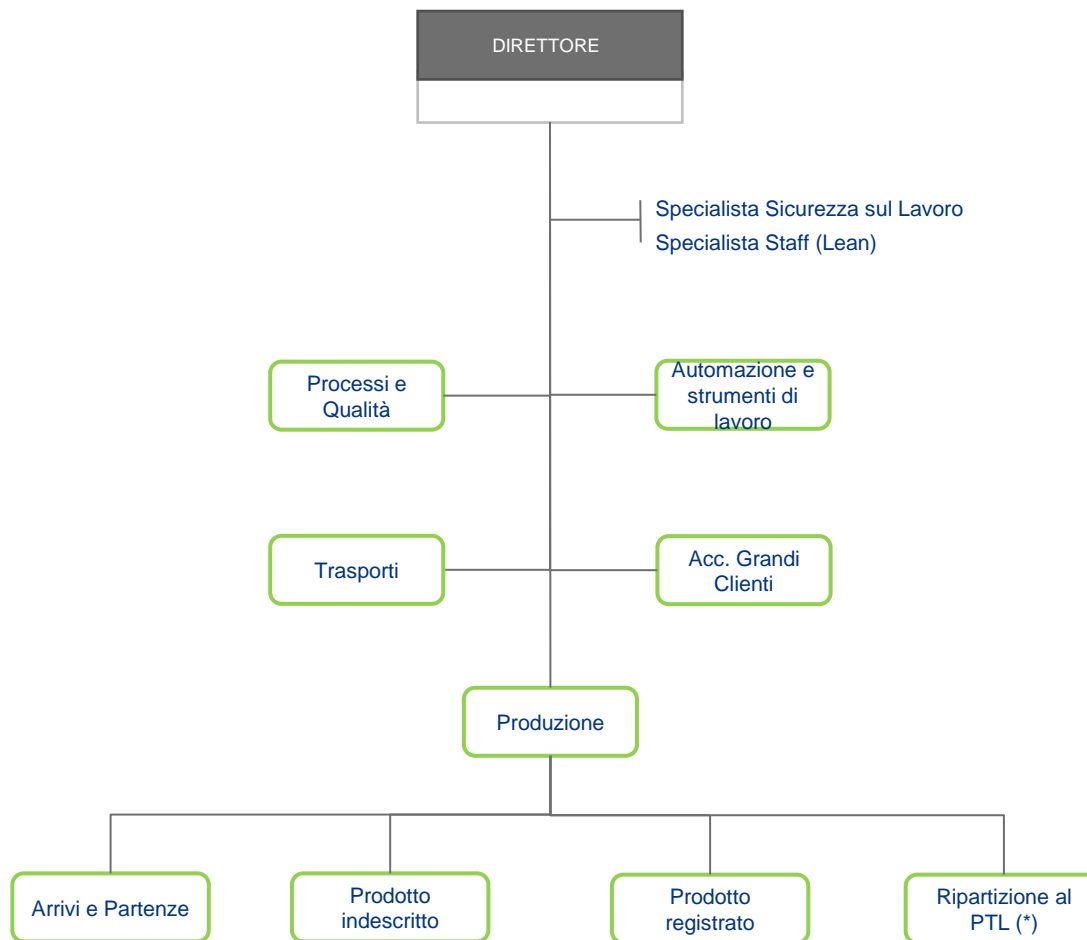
DIRETTORE

Specialista Sicurezza sul Lavoro
Specialista Staff (Lean)

Processi e Qualità

Automazione e strumenti di lavoro

Trasporti

Acc. Grandi Clienti

Produzione

Arrivi e Partenze

Prodotto indescritto

Prodotto registrato

Ripartizione al PTL (*)